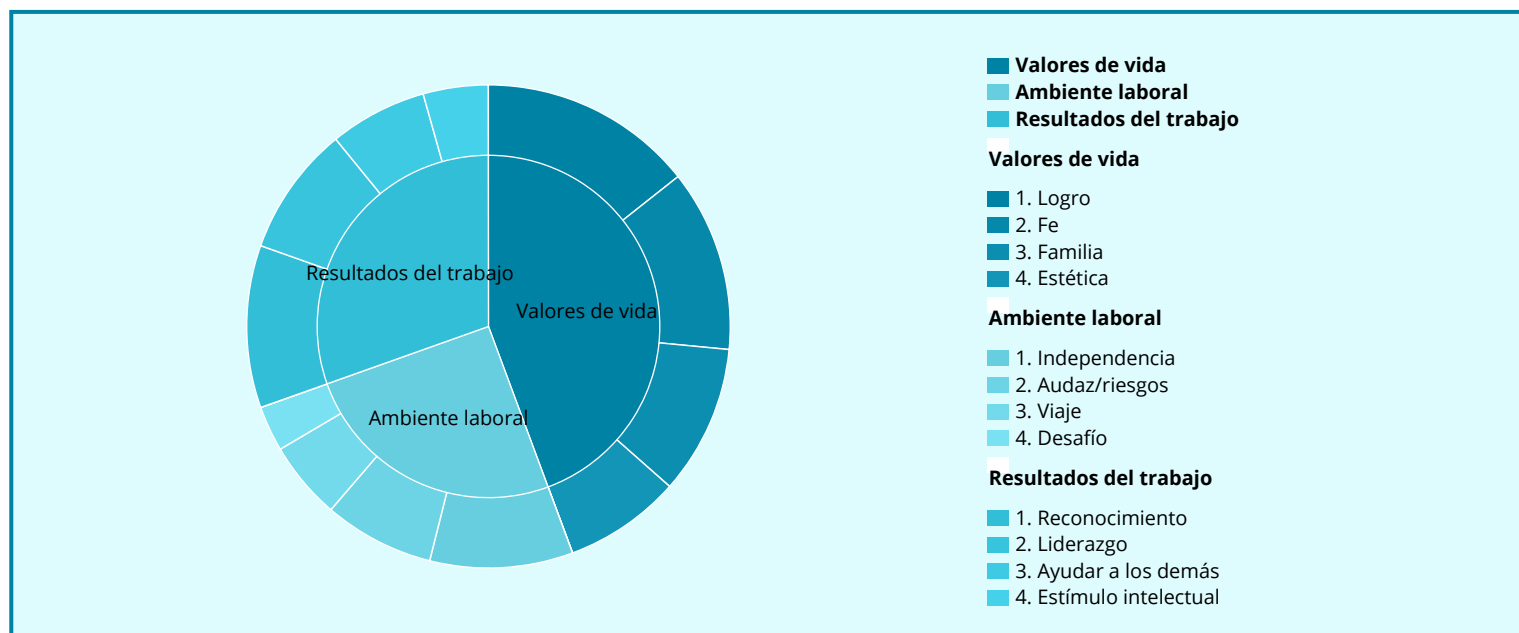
Resultados del trabajo

Valores de vida

Ambiente laboral

Valores de vida
Ambiente laboral
Resultados del trabajo

Valores de vida

1. Logro
2. Fe
3. Familia
4. Estética

Ambiente laboral

1. Independencia
2. Audaz/riesgos
3. Viaje
4. Desafío

Resultados del trabajo

1. Reconocimiento
2. Liderazgo
3. Ayudar a los demás
4. Estímulo intelectual